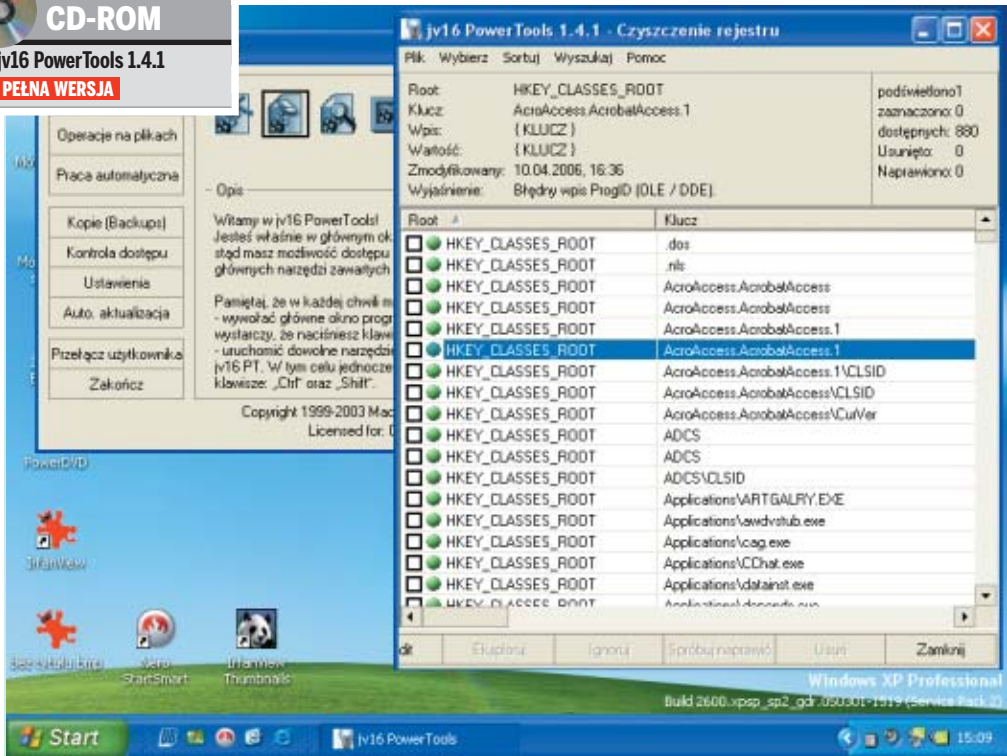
CD-ROM
jv16 PowerTools 1.4.1
PEŁNA WERSJA

Operacje na plikach
Praca automatyczna
Kopie (Backups)
Kontrola dostępu
Ustawienia
Auto. aktualizacja
Przełącz użytkownika
Zakończ

Opis
Witamy w jv16 PowerTools! Jesteś właśnie w głównym ok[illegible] stąd masz możliwość dostępu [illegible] głównych narzędzi zawartych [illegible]

Pamiętaj, że w każdej chwili m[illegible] - wywołać główne okno progr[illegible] wystarczy, że naciśniesz klaw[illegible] - uruchomić dowolne narzędzie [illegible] jv16 PT. W tym celu jednocze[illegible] klawisze: „Ctrl" oraz „Shift".

Copyright 1999-2003 Mac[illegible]
Licensed for: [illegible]

PowerDVD
IrfanView
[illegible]
Nero StartSmart
IrfanView Thumbnails

jv16 PowerTools 1.4.1 - Czyszczenie rejestru
Plik Wybierz Sortuj Wyszukaj Pomoc

Root: HKEY_CLASSES_ROOT
Klucz: AcroAccess.AcrobatAccess.1
Wpis: (KLUCZ)
Wartość: (KLUCZ)
Zmodyfikowany: 10.04.2006, 16:36
Wyjaśnienie: Błędny wpis ProgID (OLE / DDE).

podświetlono1
zaznaczono: 0
dostępnych: 880
Usunięto: 0
Naprawiono: 0

| Root | Klucz |
|---|---|
| HKEY_CLASSES_ROOT | .dos |
| HKEY_CLASSES_ROOT | .nls |
| HKEY_CLASSES_ROOT | AcroAccess.AcrobatAccess |
| HKEY_CLASSES_ROOT | AcroAccess.AcrobatAccess |
| HKEY_CLASSES_ROOT | AcroAccess.AcrobatAccess.1 |
| HKEY_CLASSES_ROOT | AcroAccess.AcrobatAccess.1 |
| HKEY_CLASSES_ROOT | AcroAccess.AcrobatAccess.1\CLSID |
| HKEY_CLASSES_ROOT | AcroAccess.AcrobatAccess\CLSID |
| HKEY_CLASSES_ROOT | AcroAccess.AcrobatAccess\CurVer |
| HKEY_CLASSES_ROOT | ADCS |
| HKEY_CLASSES_ROOT | ADCS |
| HKEY_CLASSES_ROOT | ADCS\CLSID |
| HKEY_CLASSES_ROOT | Applications\ARTGALRY.EXE |
| HKEY_CLASSES_ROOT | Applications\awdvstub.exe |
| HKEY_CLASSES_ROOT | Applications\cag.exe |
| HKEY_CLASSES_ROOT | Applications\CChat.exe |
| HKEY_CLASSES_ROOT | Applications\datainst.exe |
| HKEY_CLASSES_ROOT | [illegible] |

dit Eksportuj Ignoruj Spróbuj naprawić Usuń Zamknij

Windows XP Professional
Build 2600.xpsp_sp2_gdr.050301-1519 (Service Pack 2)

Start jv16 PowerTools 15:09